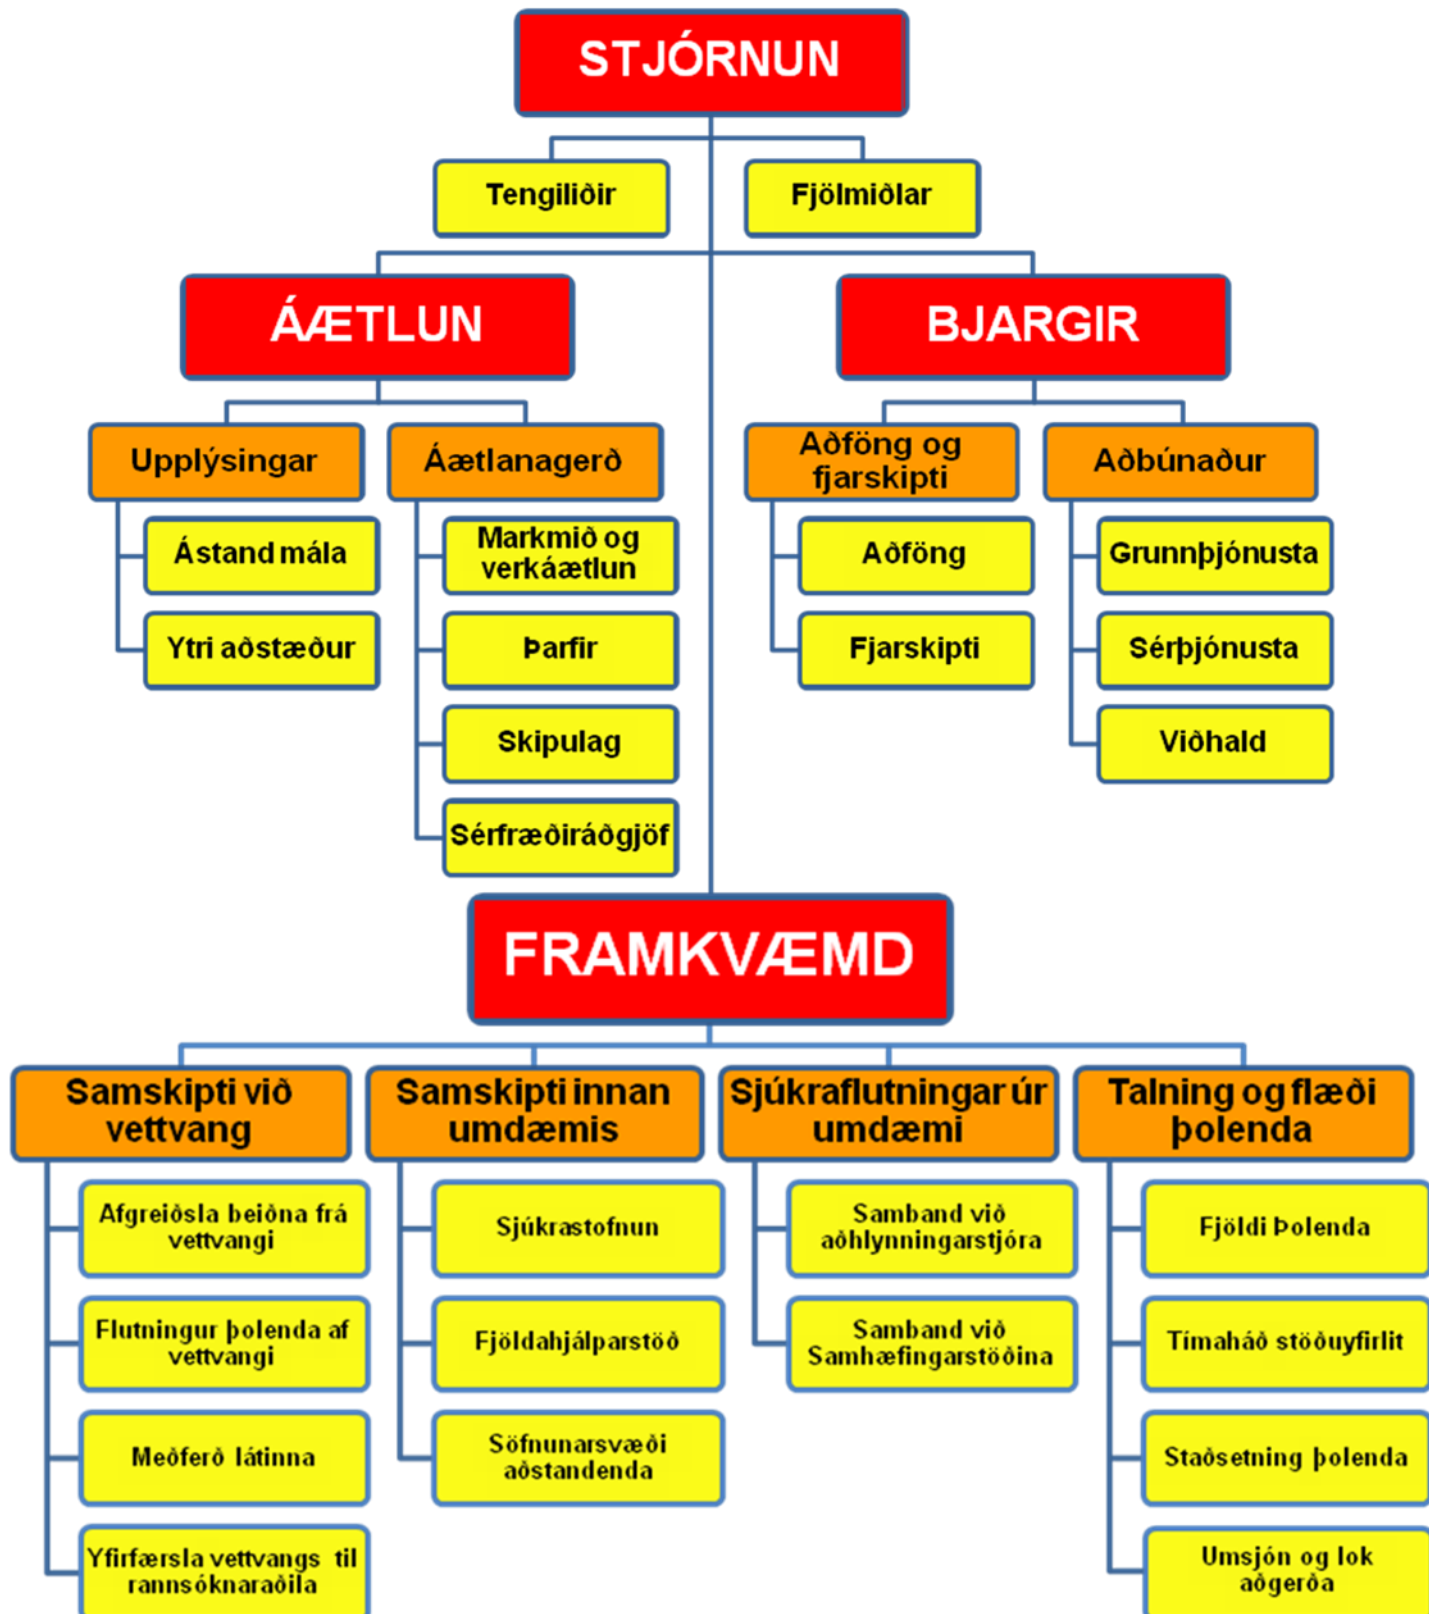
STJÓRNUN

Tengiliðir

Fjölmiðlar

ÁÆTLUN

Upplýsingar

Ástand mála

Ytri aðstæður

Áætlanagerð

Markmið og verkáætlun

Þarfir

Skipulag

Sérfræðiráðgjöf

BJARGIR

Aðföng og fjarskipti

Aðföng

Fjarskipti

Aðbúnaður

Grunnþjónusta

Sérþjónusta

Viðhald

FRAMKVÆMD

Samskipti við vettvang

Afgreiðsla beiðna frá vettvangi

Flutningur þolenda af vettvangi

Meðferð látinna

Yfirfærsla vettvangs til rannsóknaraðila

Samskipti innan umdæmis

Sjúkrastofnun

Fjöldahjálparstöð

Söfnunarsvæði aðstandenda

Sjúkraflutningar úr umdæmi

Samband við aðhlynningarstjóra

Samband við Samhæfingarstöðina

Talning og flæði þolenda

Fjöldi Þolenda

Tímaháð stöðuyfirlit

Staðsetning þolenda

Umsjón og lok aðgerða